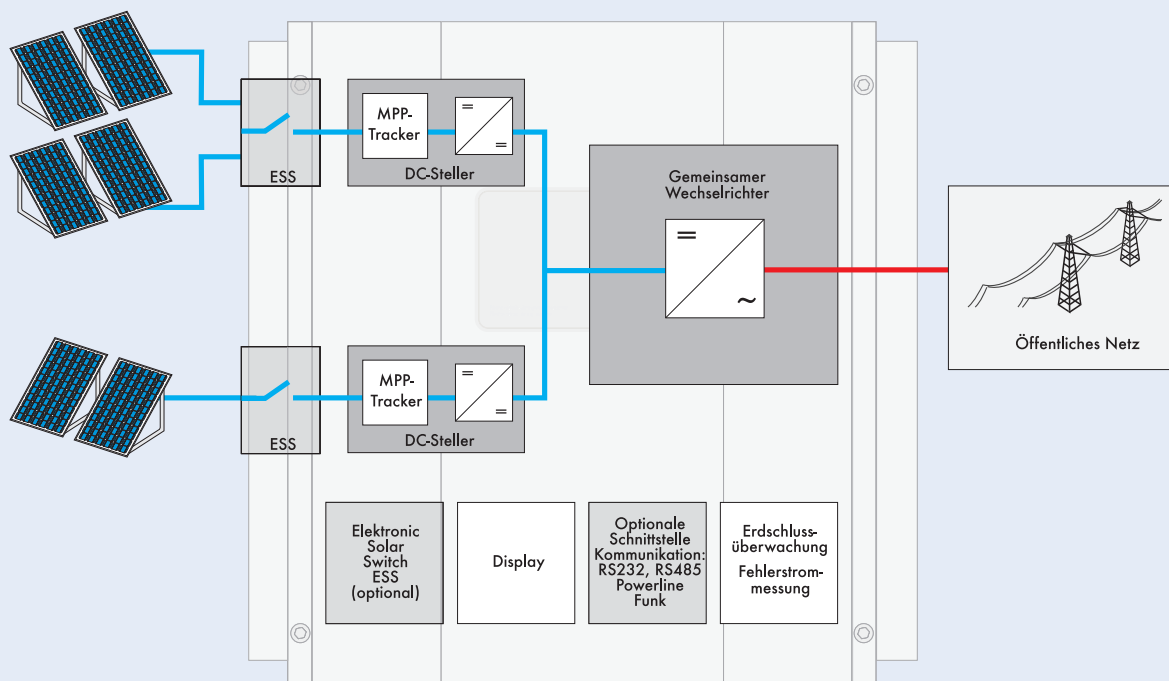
ESS

MPP-Tracker

$=$

$=$

DC-Steller

Gemeinsamer Wechselrichter

$=$

$\sim$

Öffentliches Netz

ESS

MPP-Tracker

$=$

$=$

DC-Steller

Elektronic Solar Switch ESS (optional)

Display

Optionale Schnittstelle Kommunikation: RS232, RS485 Powerline Funk

Erdschlussüberwachung

Fehlerstrommessung